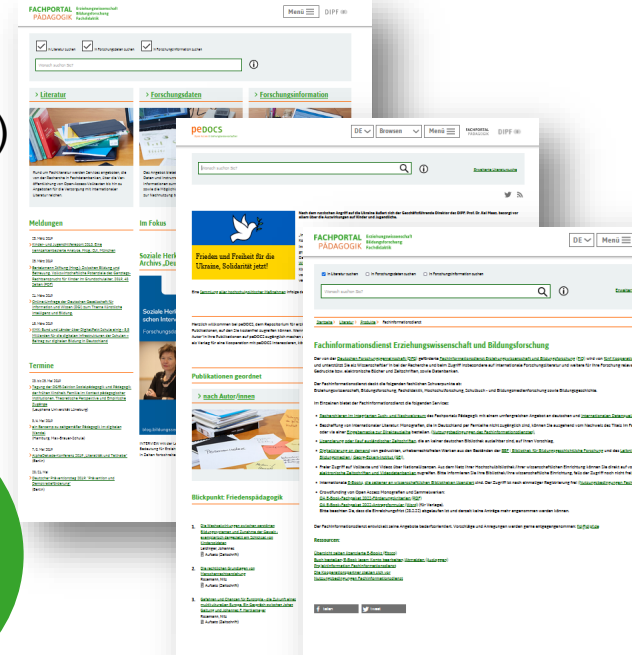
FACHPORTAL PÄDAGOGIK Erziehungswissenschaft Bildungsforschung Fachdidaktik

Menü DIPF

In Literatur suchen In Forschungsdaten suchen In Forschungsinformation suchen

Wonach suchen Sie?

> Literatur

> Forschungsdaten

> Forschungsinformation

Meldungen

Im Fokus

Soziale Herk

Termine

pedocs

DE Browsen Menü FACHPORTAL PÄDAGOGIK DIPF

Wonach suchen Sie?

Erweiterte Literatursuche

Frieden und Freiheit für die Ukraine, Solidarität jetzt!

Publikationen geordnet

> nach Autor/innen

Blickpunkt: Friedenspädagogik

FACHPORTAL PÄDAGOGIK Erziehungswissenschaft Bildungsforschung Fachdidaktik

DE Menü

In Literatur suchen In Forschungsdaten suchen In Forschungsinformation suchen

Wonach suchen Sie?

Startseite | Literatur | Produkte | Fachinformationsdienst

Fachinformationsdienst Erziehungswissenschaft und Bildungsforschung

Ressourcen